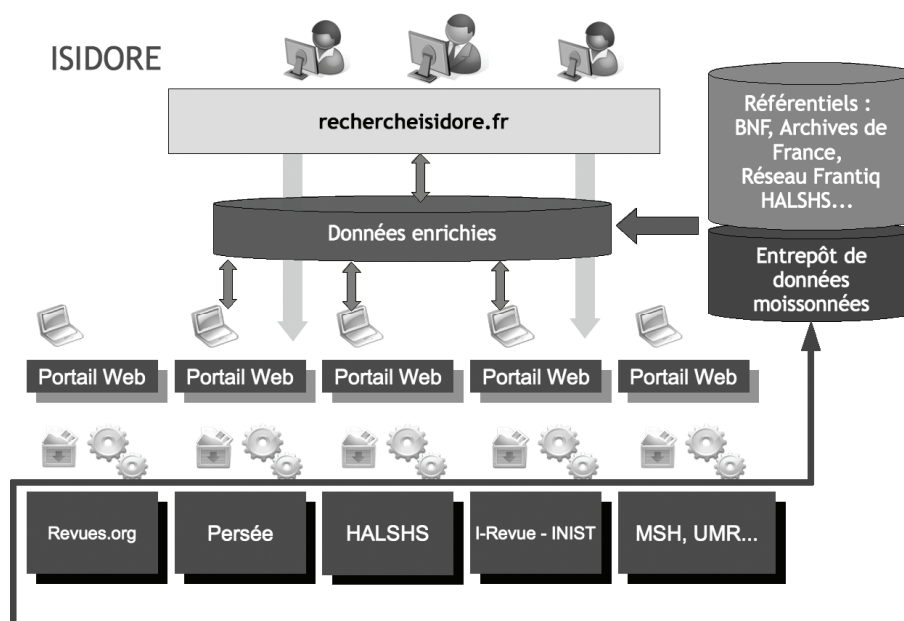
ISIDORE

rechercheisidore.fr

Référentiels : BNF, Archives de France, Réseau Frantiq HALSHS...

Données enrichies

Entrepôt de données moissonnées

Portail Web

Portail Web

Portail Web

Portail Web

Portail Web

Revues.org

Persée

HALSHS

I-Revue - INIST

MSH, UMR...